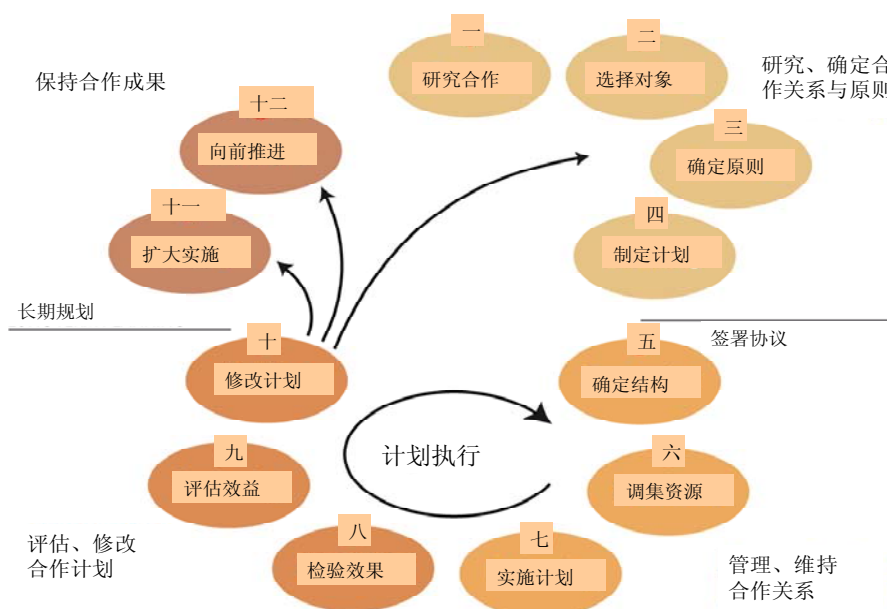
保持合作成果

一
研究合作

二
选择对象

研究、确定合
作关系与原则

十二
向前推进

三
确定原则

十一
扩大实施

四
制定计划

长期规划

签署协议

十
修改计划

五
确定结构

计划执行

九
评估效益

六
调集资源

评估、修改
合作计划

八
检验效果

七
实施计划

管理、维持
合作关系